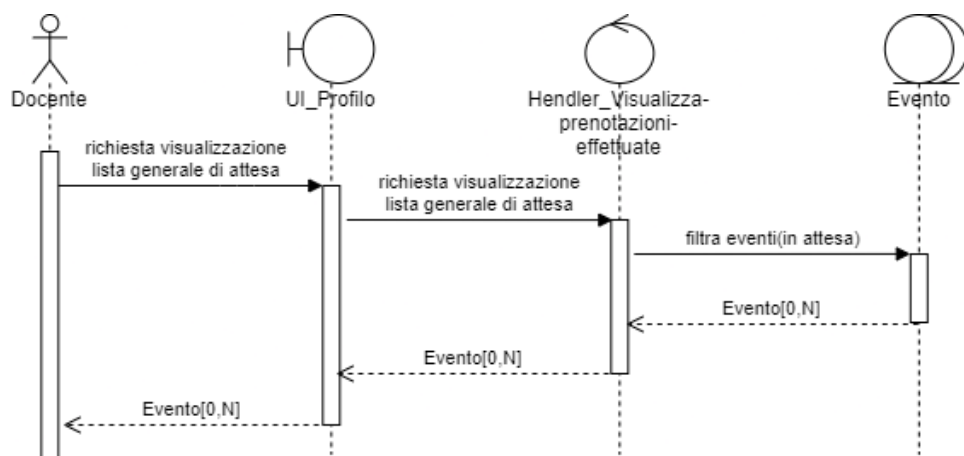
Docente

UI_Profilo

Hendler_Visualizza-prenotazioni-effettuate

Evento

richiesta visualizzazione lista generale di attesa

richiesta visualizzazione lista generale di attesa

filtra eventi(in attesa)

Evento[0,N]

Evento[0,N]

Evento[0,N]